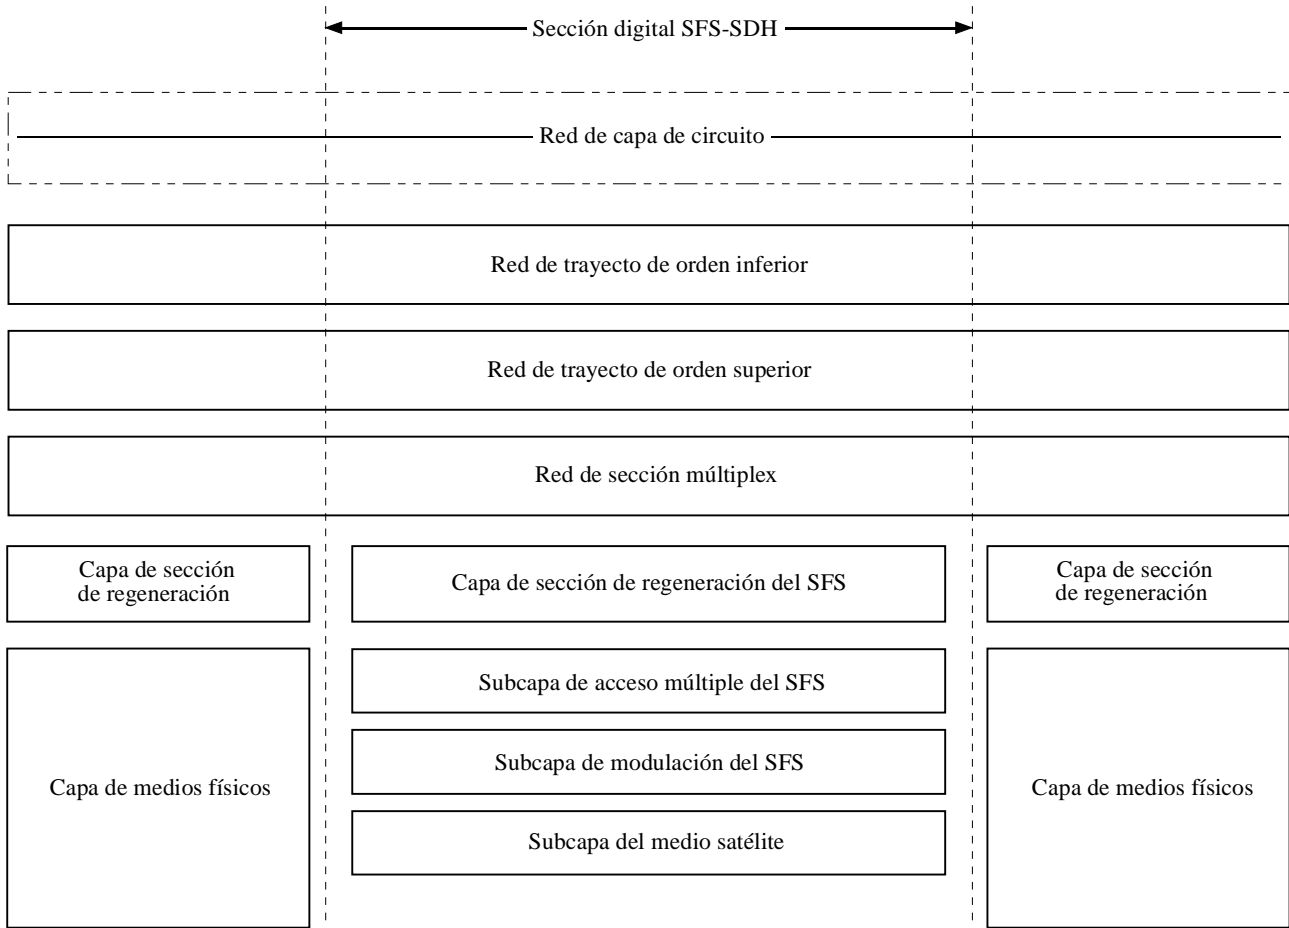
Sección digital SFS-SDH

Red de capa de circuito

Red de trayecto de orden inferior

Red de trayecto de orden superior

Red de sección múltiplex

Capa de sección de regeneración

Capa de sección de regeneración del SFS

Capa de sección de regeneración

Capa de medios físicos

Subcapa de acceso múltiple del SFS

Subcapa de modulación del SFS

Subcapa del medio satélite

Capa de medios físicos